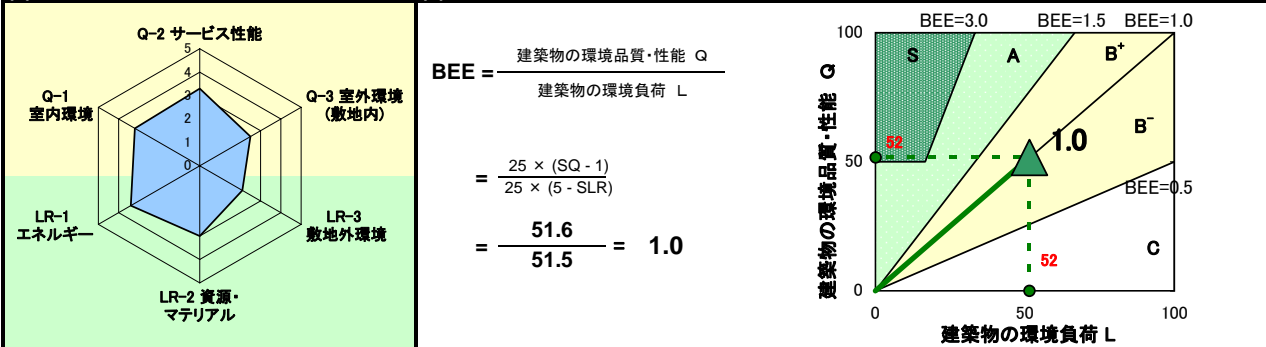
Q-2 サービス性能

5
4
3
2
1
0

Q-1 室内環境

Q-3 室外環境（敷地内）

LR-1 エネルギー

LR-3 敷地外環境

LR-2 資源・マテリアル

$BEE = \frac{建築物の環境品質・性能\ Q}{建築物の環境負荷\ L}$

$= \frac{25 \times (SQ - 1)}{25 \times (5 - SLR)}$

$= \frac{51.6}{51.5} = 1.0$

BEE=3.0
BEE=1.5
BEE=1.0
100
S
A
$B^+$
$B^-$
52
1.0
50
BEE=0.5
52
C
0
0
50
100
建築物の環境品質・性能 Q
建築物の環境負荷 L